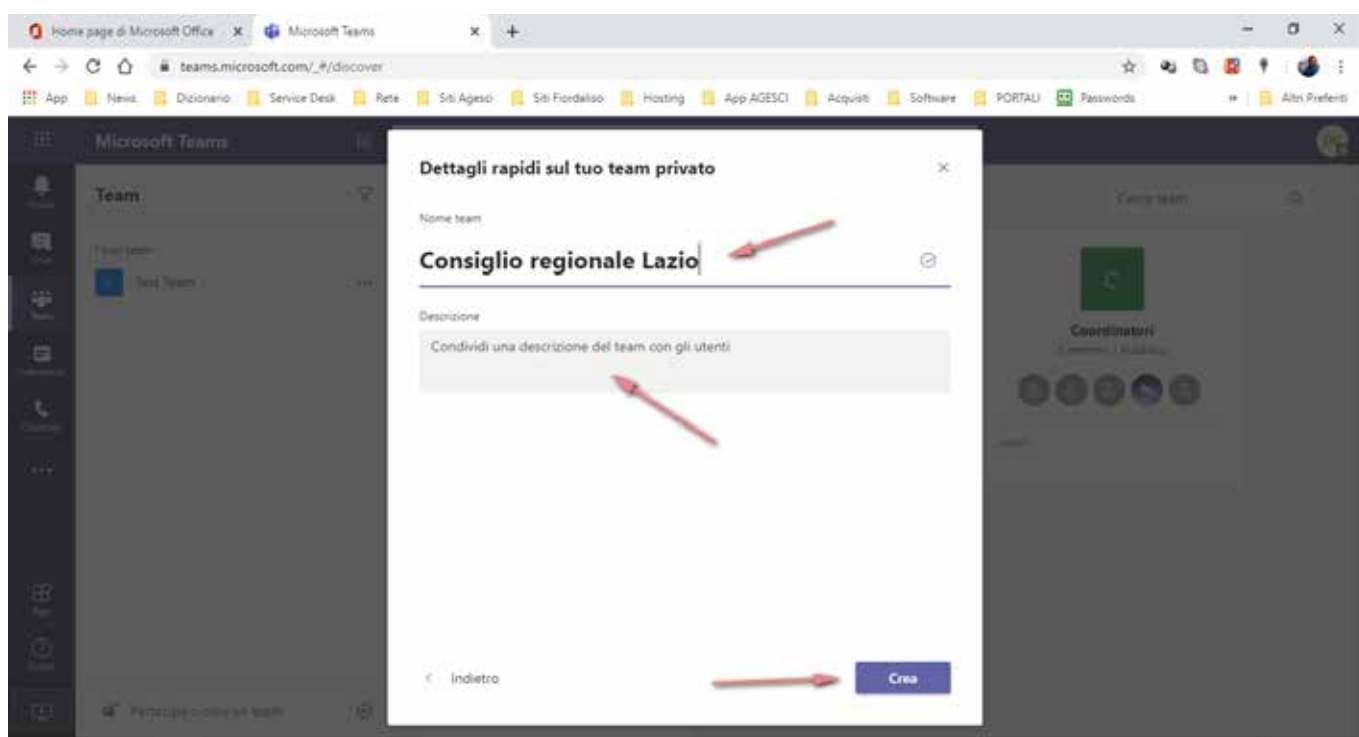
Home page di Microsoft Office ×
Microsoft Teams ×
+
teams.microsoft.com/_#/discover
App
News
Dizionario
Service Desk
Rete
Siti Agesci
Siti Fiordaliso
Hosting
App AGESCI
Acquisti
Software
PORTALI
Passwords
Altri Preferiti

Microsoft Teams
Team
I tuoi team
Test Team
Cerca team
C
Coordinatori
Partecipa o crea un team

Dettagli rapidi sul tuo team privato

Nome team

Consiglio regionale Lazio

Descrizione

Condividi una descrizione del team con gli utenti

Indietro

Crea